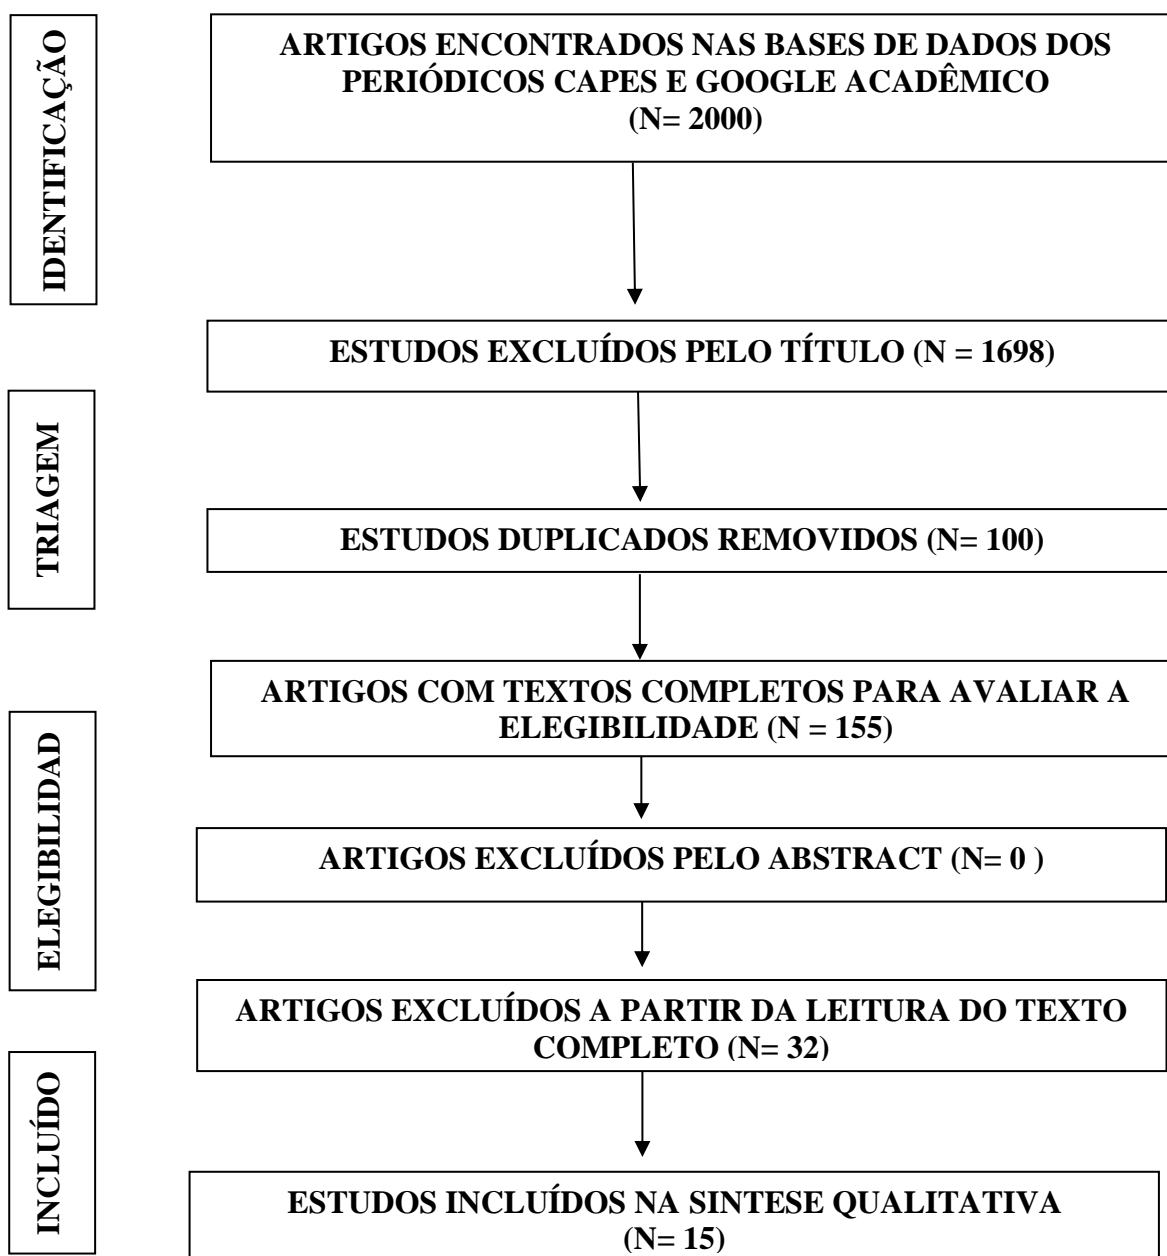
IDENTIFICAÇÃO

ARTIGOS ENCONTRADOS NAS BASES DE DADOS DOS PERIÓDICOS CAPES E GOOGLE ACADÊMICO (N= 2000)

ESTUDOS EXCLUÍDOS PELO TÍTULO (N = 1698)

TRIAGEM

ESTUDOS DUPLICADOS REMOVIDOS (N= 100)

ARTIGOS COM TEXTOS COMPLETOS PARA AVALIAR A ELEGIBILIDADE (N = 155)

ELEGIBILIDAD

ARTIGOS EXCLUÍDOS PELO ABSTRACT (N= 0 )

ARTIGOS EXCLUÍDOS A PARTIR DA LEITURA DO TEXTO COMPLETO (N= 32)

INCLUÍDO

ESTUDOS INCLUÍDOS NA SINTESE QUALITATIVA (N= 15)